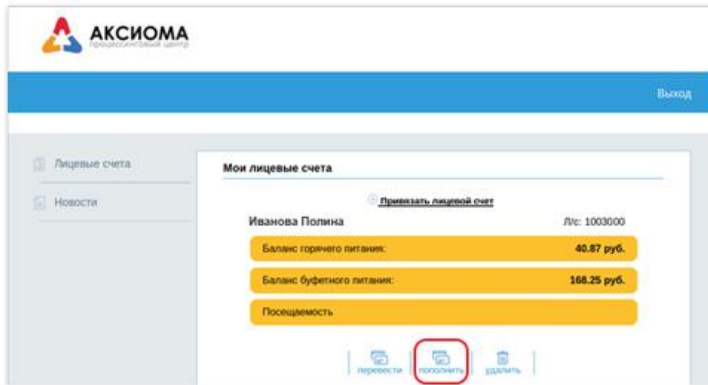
АКСИОМА
процессинговый центр

Выход

Лицевые счета

Новости

Мои лицевые счета

Привязать лицевой счет

Иванова Полина

Л/с: 1003000

Баланс горячего питания:

40.87 руб.

Баланс буфетного питания:

168.25 руб.

Посещаемость

перевести

пополнить

удалить